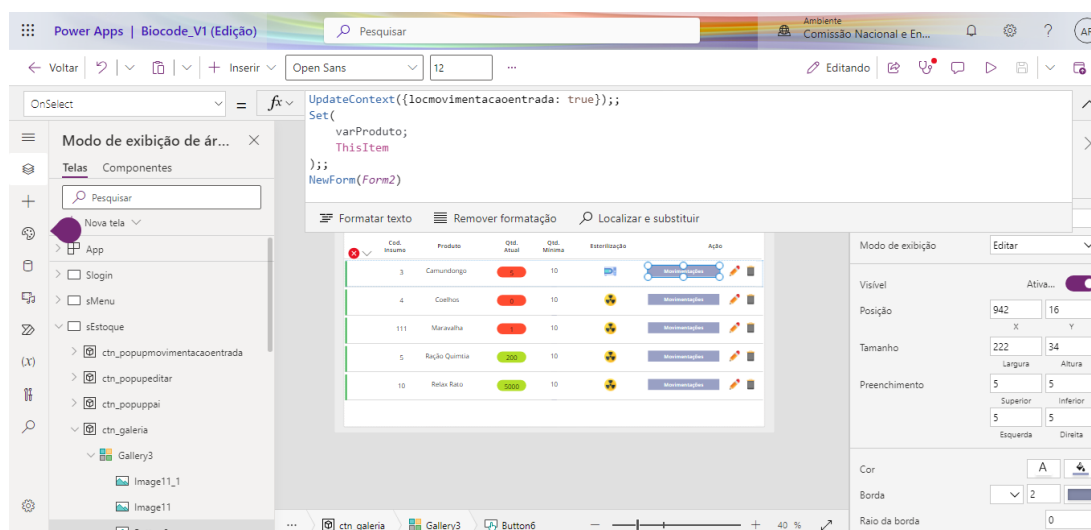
Power Apps | Biocode_V1 (Edição)
Pesquisar
Ambiente
Comissão Nacional e En...
AF

Voltar
Inserir
Open Sans
12
...
Editando

OnSelect
= fx
UpdateContext({locmovimentacaoentrada: true});;
Set(
varProduto;
ThisItem
);;
NewForm(Form2)

Formatar texto
Remover formatação
Localizar e substituir

Modo de exibição de ár...
Telas Componentes
Pesquisar
Nova tela
App
Slogin
sMenu
sEstoque
ctn_popupmovimentacaoentrada
ctn_popupeditar
ctn_popuppai
ctn_galeria
Gallery3
Image11_1
Image11

| Cod. Insumo | Produto | Qtd. Atual | Qtd. Mínima | Esterilização | Ação |
|---|---|---|---|---|---|
| 3 | Camundongo | 5 | 10 | | Movimentações |
| 4 | Coelhos | 0 | 10 | | Movimentações |
| 111 | Maravalha | 1 | 10 | | Movimentações |
| 5 | Ração Quimtia | 200 | 10 | | Movimentações |
| 10 | Relax Rato | 5000 | 10 | | Movimentações |

Modo de exibição
Editar
Visível
Ativa...
Posição
942
16
X
Y
Tamanho
222
34
Largura
Altura
Preenchimento
5
5
Superior
Inferior
5
5
Esquerda
Direita
Cor
A
Borda
2
Raio da borda
0

ctn_galeria
Gallery3
Button6
40 %